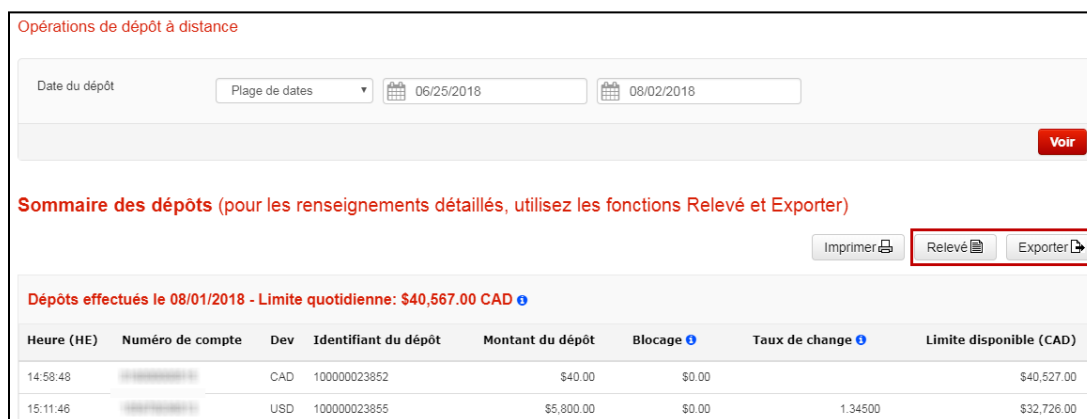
Opérations de dépôt à distance

Date du dépôt

Plage de dates

06/25/2018

08/02/2018

Voir

Sommaire des dépôts (pour les renseignements détaillés, utilisez les fonctions Relevé et Exporter)

Imprimer

Relevé

Exporter

Dépôts effectués le 08/01/2018 - Limite quotidienne: $40,567.00 CAD

| Heure (HE) | Numéro de compte | Dev | Identifiant du dépôt | Montant du dépôt | Blocage | Taux de change | Limite disponible (CAD) |
|---|---|---|---|---|---|---|---|
| 14:58:48 | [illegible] | CAD | 100000023852 | $40.00 | $0.00 | | $40,527.00 |
| 15:11:46 | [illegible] | USD | 100000023855 | $5,800.00 | $0.00 | 1.34500 | $32,726.00 |